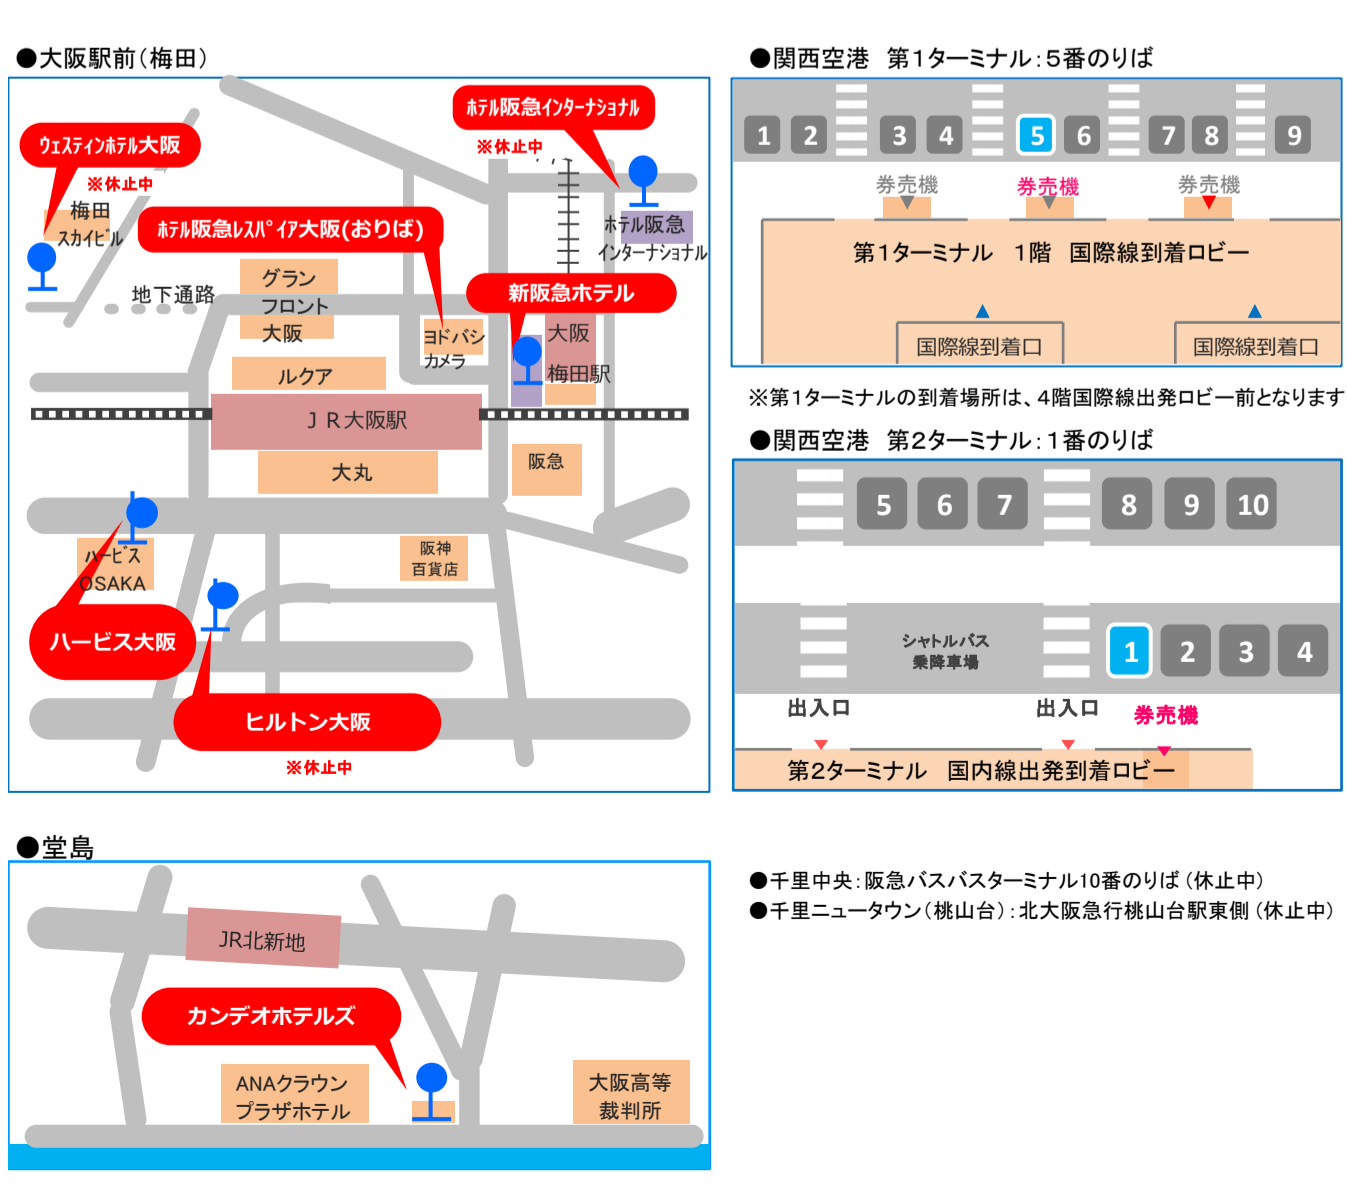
●大阪駅前（梅田）

ホテル阪急インターナショナル
※休止中
ウェスティンホテル大阪
※休止中
梅田スカイビル
ホテル阪急レスパイア大阪(おりば)
ホテル阪急インターナショナル
グラン フロント 大阪
地下通路
新阪急ホテル
ヨドバシカメラ
大阪梅田駅
ルクア
ＪＲ大阪駅
大丸
阪急
ハービスOSAKA
阪神百貨店
ハービス大阪
ヒルトン大阪
※休止中

●関西空港　第1ターミナル：5番のりば

1 2 3 4 5 6 7 8 9
券売機　券売機　券売機
第1ターミナル　1階　国際線到着ロビー
国際線到着口　国際線到着口

※第1ターミナルの到着場所は、4階国際線出発ロビー前となります

●関西空港　第2ターミナル：1番のりば

5 6 7 8 9 10
シャトルバス乗降車場
1 2 3 4
出入口　出入口　券売機
第2ターミナル　国内線出発到着ロビー

●堂島

JR北新地
カンデオホテルズ
ANAクラウンプラザホテル
大阪高等裁判所

●千里中央：阪急バスターミナル10番のりば（休止中）
●千里ニュータウン（桃山台）：北大阪急行桃山台駅東側（休止中）